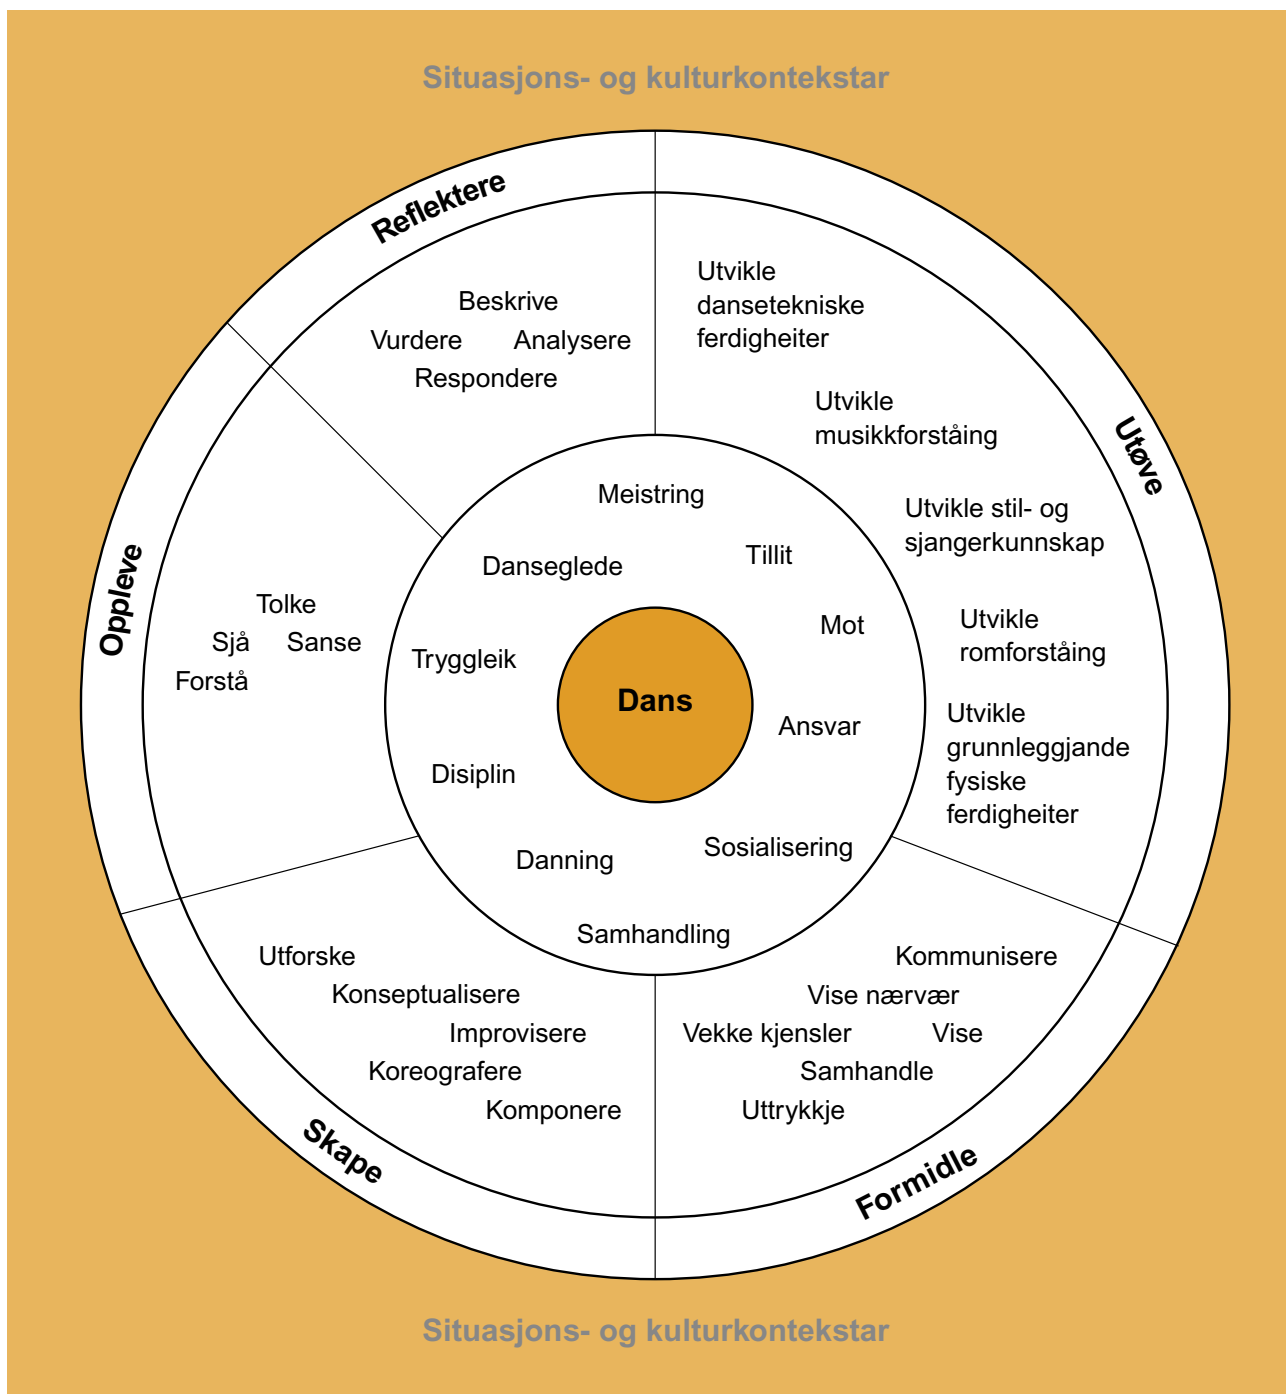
Situasjons- og kulturkontekstar

Reflektere

Beskrive
Vurdere Analysere
Respondere

Utvikle dansetekniske ferdigheiter

Utvikle musikkforståing

Utøve

Utvikle stil- og sjangerkunnskap

Utvikle romforståing

Utvikle grunnleggjande fysiske ferdigheiter

Oppleve

Tolke
Sjå Sanse
Forstå

Meistring
Danseglede
Tillit
Mot
Tryggleik
Dans
Ansvar
Disiplin
Danning
Sosialisering
Samhandling

Utforske
Konseptualisere
Improvisere
Koreografere
Komponere

Skape

Kommunisere
Vise nærvær
Vekke kjensler Vise
Samhandle
Uttrykkje

Formidle

Situasjons- og kulturkontekstar